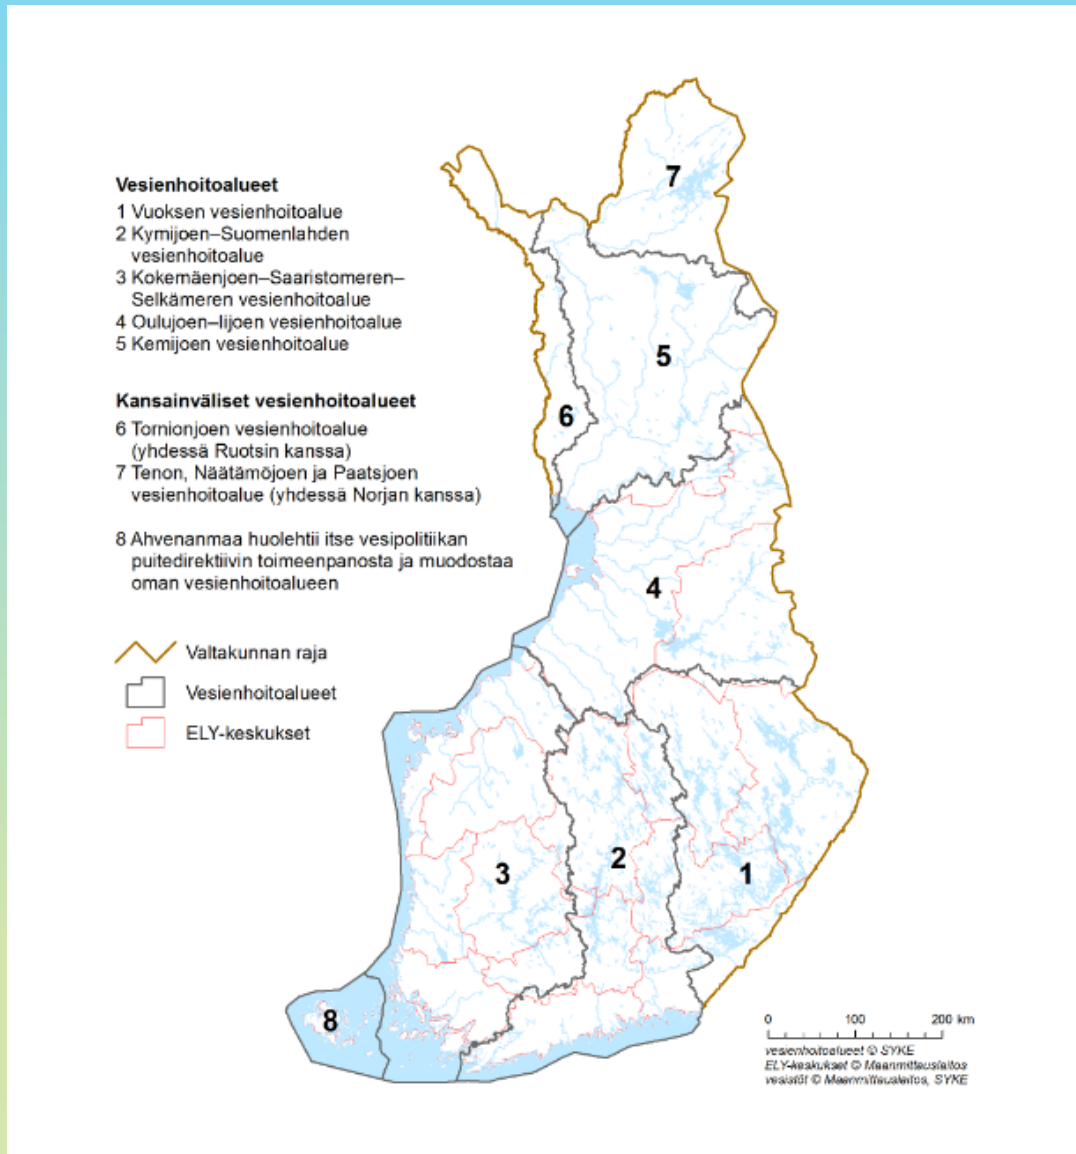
Vesienhoitoalueet
1 Vuoksen vesienhoitoalue
2 Kymijoen–Suomenlahden vesienhoitoalue
3 Kokemäenjoen–Saaristomeren–Selkämeren vesienhoitoalue
4 Oulujoen–Iijoen vesienhoitoalue
5 Kemijoen vesienhoitoalue

Kansainväliset vesienhoitoalueet
6 Tornionjoen vesienhoitoalue (yhdessä Ruotsin kanssa)
7 Tenon, Näätämöjoen ja Paatsjoen vesienhoitoalue (yhdessä Norjan kanssa)

8 Ahvenanmaa huolehtii itse vesipolitiikan puitedirektiivin toimeenpanosta ja muodostaa oman vesienhoitoalueen

Valtakunnan raja
Vesienhoitoalueet
ELY-keskukset

7
5
6
4
1
2
3
8

0 100 200 km
vesienhoitoalueet © SYKE
ELY-keskukset © Maanmittauslaitos
vesistöt © Maanmittauslaitos, SYKE